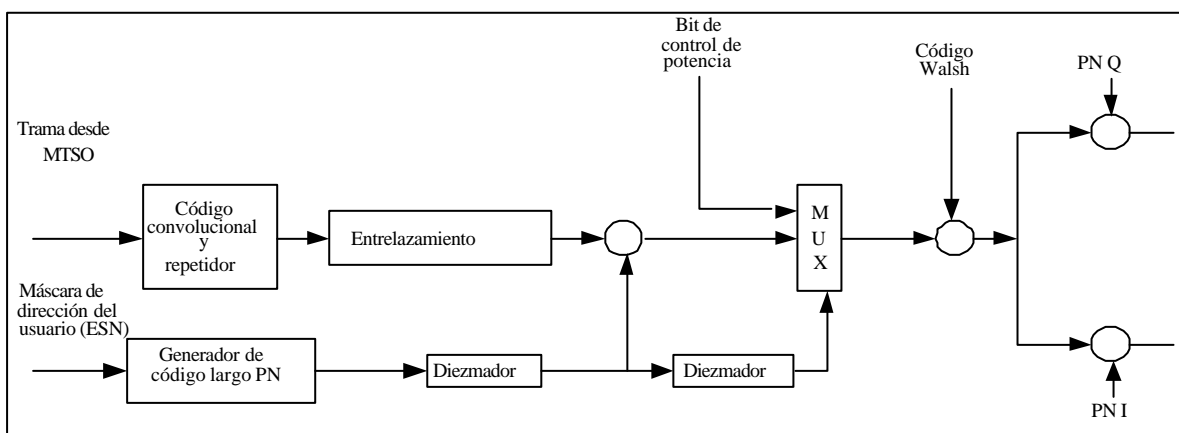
Bit de control de potencia

Código Walsh

PN Q

Trama desde MTSO

Código convolucional y repetidor

Entrelazamiento

M U X

Máscara de dirección del usuario (ESN)

Generador de código largo PN

Diezmador

Diezmador

PN I